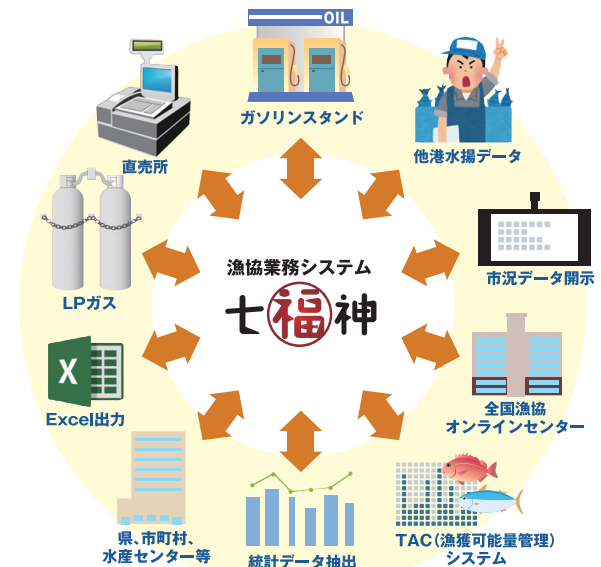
OIL

ガソリンスタンド

他港水揚データ

直売所

市況データ開示

LPガス

漁協業務システム

七福神

Excel出力

全国漁協
オンラインセンター

県、市町村、
水産センター等

統計データ抽出

TAC（漁獲可能量管理）
システム